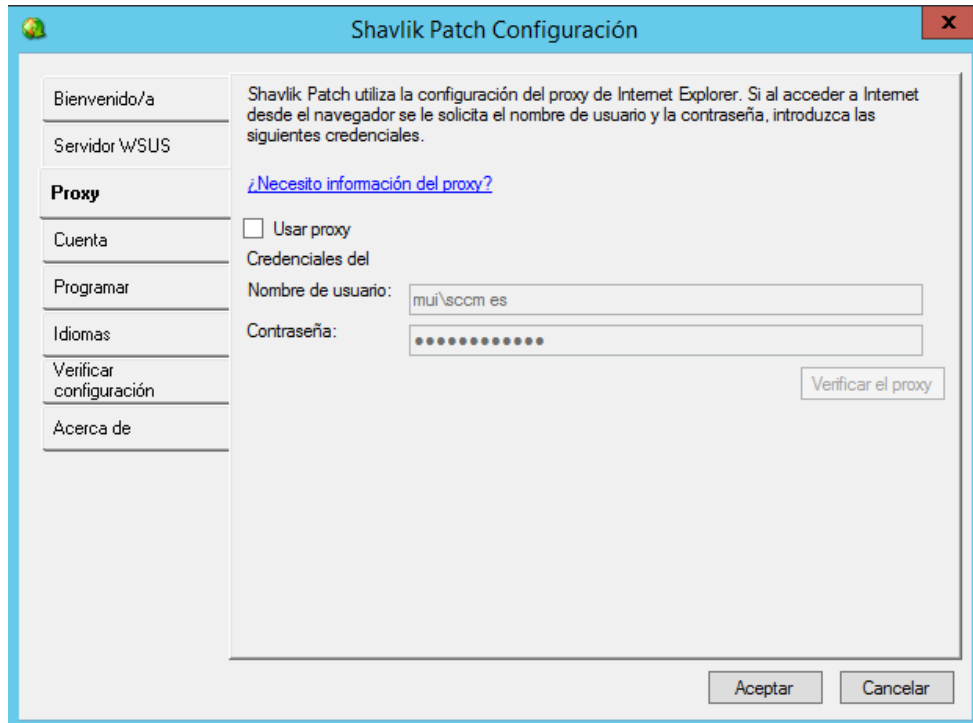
Shavlik Patch Configuración

x

Bienvenido/a

Servidor WSUS

Proxy

Cuenta

Programar

Idiomas

Verificar configuración

Acerca de

Shavlik Patch utiliza la configuración del proxy de Internet Explorer. Si al acceder a Internet desde el navegador se le solicita el nombre de usuario y la contraseña, introduzca las siguientes credenciales.

¿Necesito información del proxy?

Usar proxy

Credenciales del

Nombre de usuario: mui\sccm es

Contraseña: •••••••••••••

Verificar el proxy

Aceptar

Cancelar